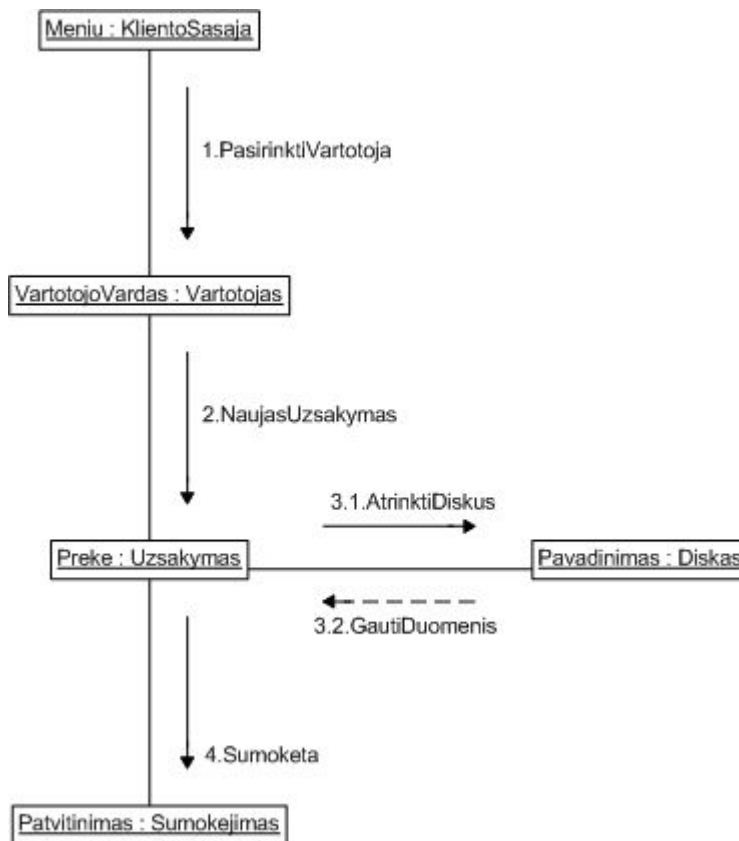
Meniu : KlientoSasaja

1.PasirinktiVartotoja

VartotojoVardas : Vartotojas

2.NaujasUzsakymas

3.1.AtrinktiDiskus

Preke : Uzsakymas

Pavadinimas : Diskas

3.2.GautiDuomenis

4.Sumoketa

Patvitinimas : Sumokejimas